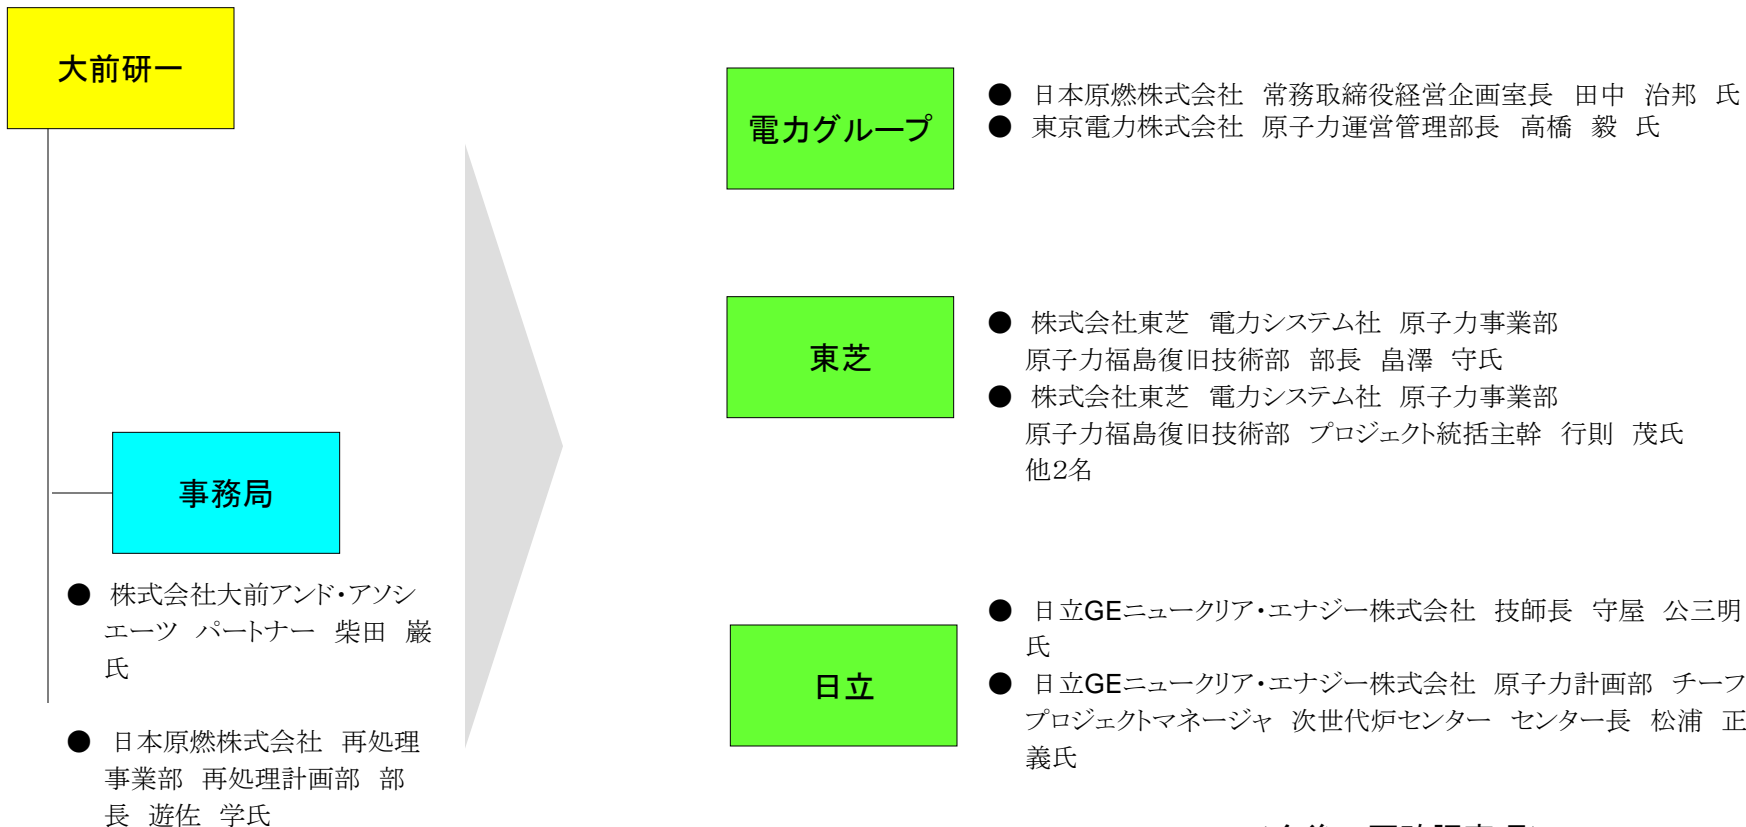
大前研一

事務局

● 株式会社大前アンド・アソシエーツ パートナー 柴田 巌 氏

● 日本原燃株式会社 再処理事業部 再処理計画部 部長 遊佐 学氏

電力グループ

● 日本原燃株式会社 常務取締役経営企画室長 田中 治邦 氏
● 東京電力株式会社 原子力運営管理部長 高橋 毅 氏

東芝

● 株式会社東芝 電力システム社 原子力事業部 原子力福島復旧技術部 部長 畠澤 守氏
● 株式会社東芝 電力システム社 原子力事業部 原子力福島復旧技術部 プロジェクト統括主幹 行則 茂氏
他2名

日立

● 日立GEニュークリア・エナジー株式会社 技師長 守屋 公三明 氏
● 日立GEニュークリア・エナジー株式会社 原子力計画部 チーフプロジェクトマネージャ 次世代炉センター センター長 松浦 正義氏

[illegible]